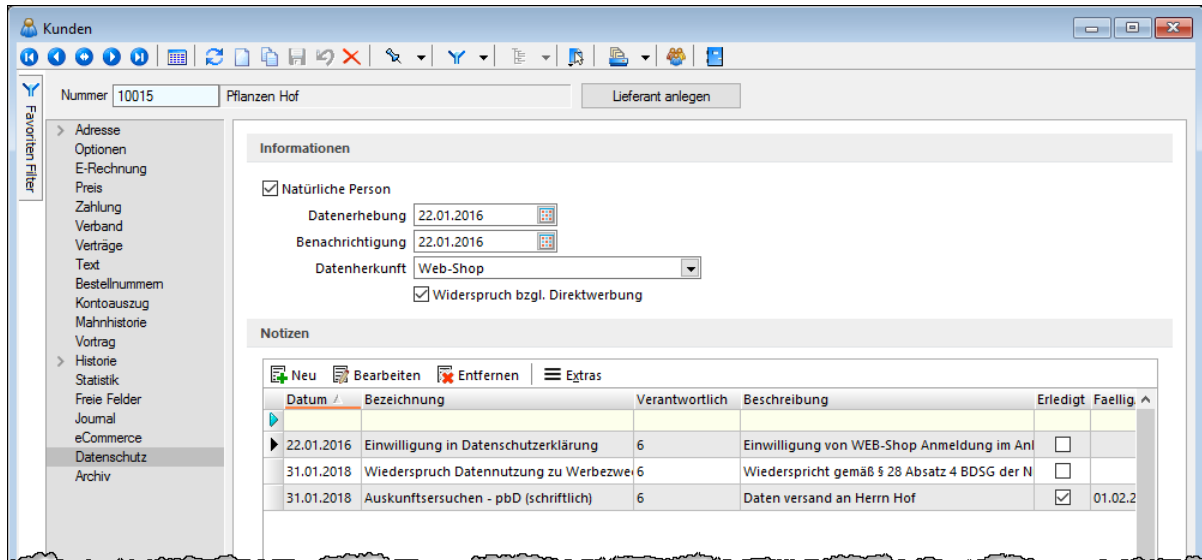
Kunden

Favoriten Filter

Nummer 10015 Pflanzen Hof Lieferant anlegen

Adresse
Optionen
E-Rechnung
Preis
Zahlung
Verband
Verträge
Text
Bestellnummern
Kontoauszug
Mahnhistorie
Vortrag
Historie
Statistik
Freie Felder
Journal
eCommerce
Datenschutz
Archiv

Informationen

Natürliche Person
Datenerhebung 22.01.2016
Benachrichtigung 22.01.2016
Datenherkunft Web-Shop
Widerspruch bzgl. Direktwerbung

Notizen

Neu Bearbeiten Entfernen Extras

| Datum | Bezeichnung | Verantwortlich | Beschreibung | Erledigt | Faellig |
|---|---|---|---|---|---|
| | | | | | |
| 22.01.2016 | Einwilligung in Datenschutzerklärung | 6 | Einwilligung von WEB-Shop Anmeldung im Anl | ☐ | |
| 31.01.2018 | Wiedersspruch Datennutzung zu Werbezwe | 6 | Widerspricht gemäß § 28 Absatz 4 BDSG der N | ☐ | |
| 31.01.2018 | Auskunftsersuchen - pbD (schriftlich) | 6 | Daten versand an Herrn Hof | ☑ | 01.02.2 |